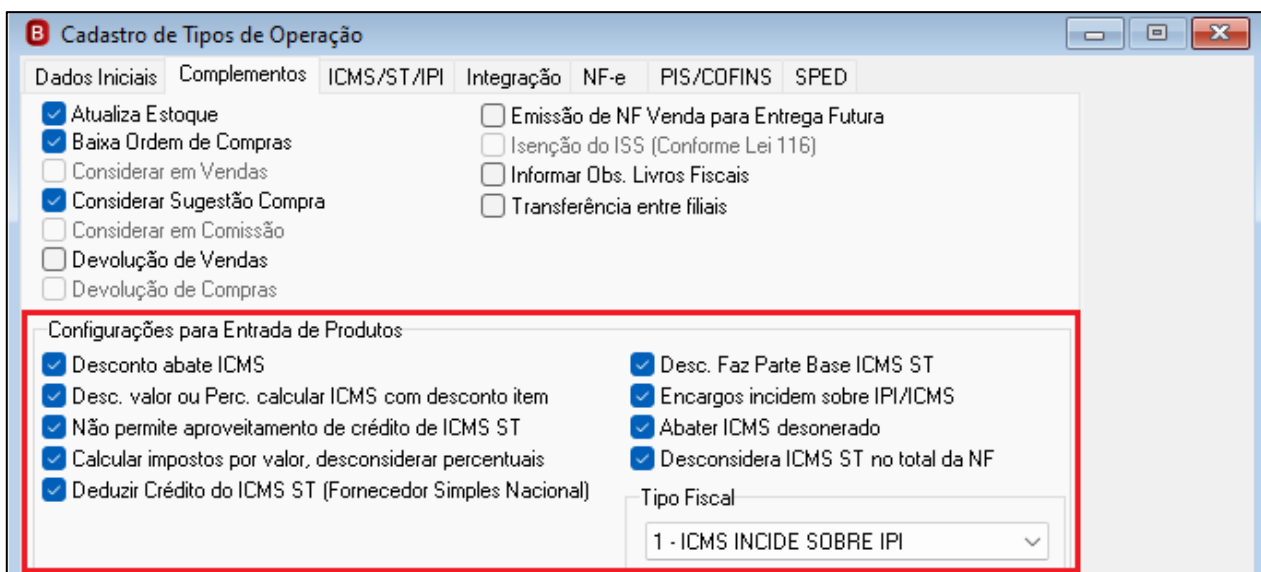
Cadastro de Tipos de Operação

Dados Iniciais | Complementos | ICMS/ST/IPI | Integração | NF-e | PIS/COFINS | SPED

Atualiza Estoque
Baixa Ordem de Compras
Considerar em Vendas
Considerar Sugestão Compra
Considerar em Comissão
Devolução de Vendas
Devolução de Compras

Emissão de NF Venda para Entrega Futura
Isenção do ISS (Conforme Lei 116)
Informar Obs. Livros Fiscais
Transferência entre filiais

Configurações para Entrada de Produtos

Desconto abate ICMS
Desc. valor ou Perc. calcular ICMS com desconto item
Não permite aproveitamento de crédito de ICMS ST
Calcular impostos por valor, desconsiderar percentuais
Deduzir Crédito do ICMS ST (Fornecedor Simples Nacional)

Desc. Faz Parte Base ICMS ST
Encargos incidem sobre IPI/ICMS
Abater ICMS desonerado
Desconsidera ICMS ST no total da NF

Tipo Fiscal
1 - ICMS INCIDE SOBRE IPI